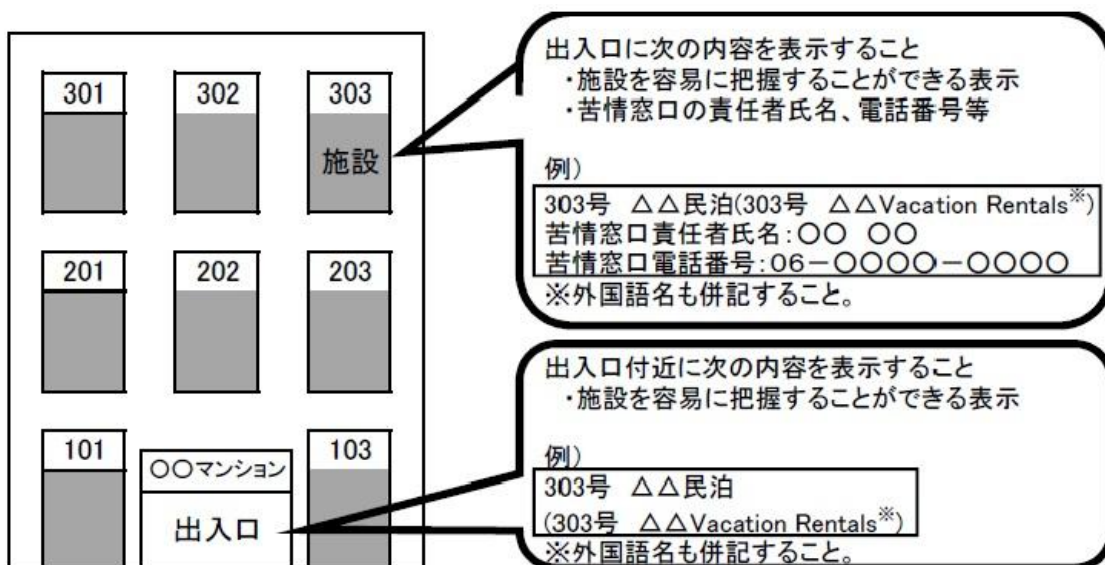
301

302

303

施設

201

202

203

101

○○マンション

出入口

103

出入口に次の内容を表示すること
・施設を容易に把握することができる表示
・苦情窓口の責任者氏名、電話番号等

例)
303号 △△民泊(303号 △△Vacation Rentals※)
苦情窓口責任者氏名:○○ ○○
苦情窓口電話番号:06−○○○○−○○○○
※外国語名も併記すること。

出入口付近に次の内容を表示すること
・施設を容易に把握することができる表示

例)
303号 △△民泊
(303号 △△Vacation Rentals※)
※外国語名も併記すること。